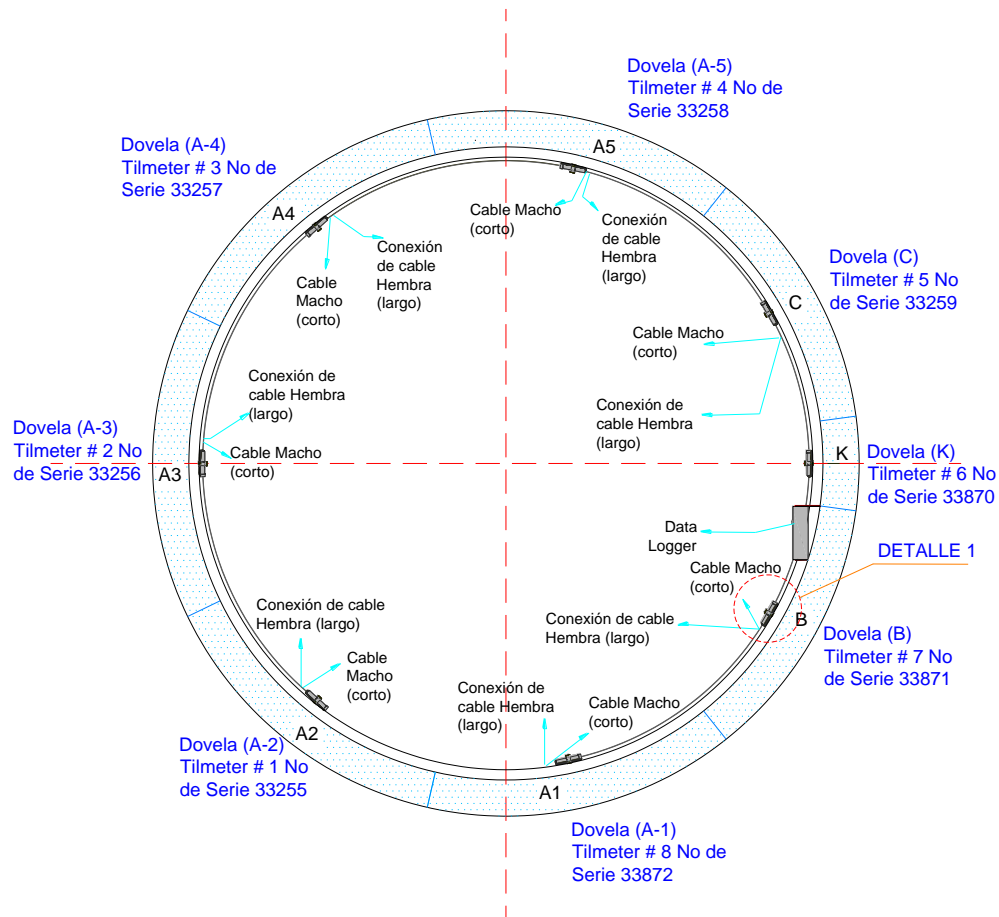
Dovela (A-5)
Tilmeter # 4 No de Serie 33258

Dovela (A-4)
Tilmeter # 3 No de Serie 33257

A5

A4

Cable Macho (corto)

Conexión de cable Hembra (largo)

Conexión de cable Hembra (largo)

Cable Macho (corto)

Dovela (C)
Tilmeter # 5 No de Serie 33259

C

Cable Macho (corto)

Conexión de cable Hembra (largo)

Conexión de cable Hembra (largo)

Dovela (A-3)
Tilmeter # 2 No de Serie 33256

Cable Macho (corto)

A3

Dovela (K)
Tilmeter # 6 No de Serie 33870

K

Data Logger

DETALLE 1

Cable Macho (corto)

Conexión de cable Hembra (largo)

B

Dovela (B)
Tilmeter # 7 No de Serie 33871

Conexión de cable Hembra (largo)

Cable Macho (corto)

Conexión de cable Hembra (largo)

Cable Macho (corto)

A2

Dovela (A-2)
Tilmeter # 1 No de Serie 33255

A1

Dovela (A-1)
Tilmeter # 8 No de Serie 33872